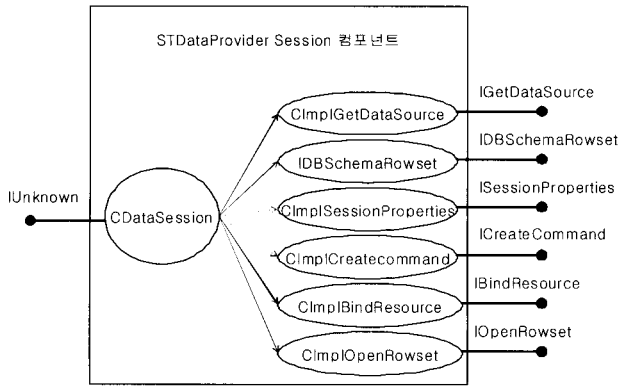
STDataProvider Session 컴포넌트

IUnknown

CDataSession

CImplGetDataSource
IDBSchemaRowset
CImplSessionProperties
CImplCreatecommand
CImplBindResource
CImplOpenRowset

IGetDataSource
IDBSchemaRowset
ISessionProperties
ICreateCommand
IBindResource
IOpenRowset